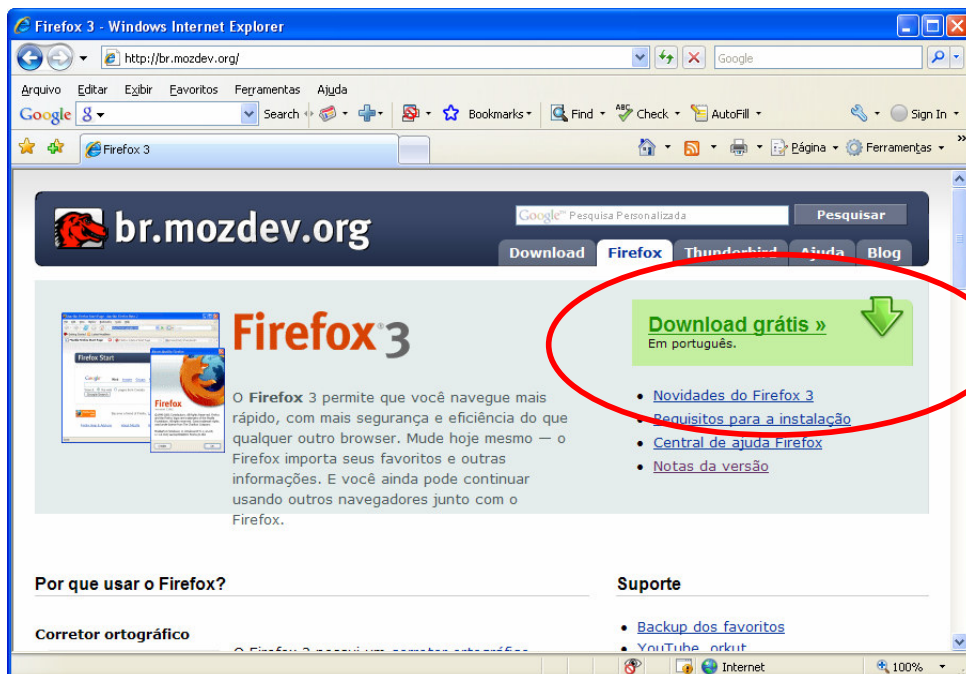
Firefox 3 - Windows Internet Explorer

http://br.mozdev.org/

Google

Arquivo Editar Exibir Favoritos Ferramentas Ajuda

Google Search Bookmarks Find Check AutoFill Sign In

Firefox 3

Página Ferramentas

br.mozdev.org

Google™ Pesquisa Personalizada Pesquisar

Download Firefox Thunderbird Ajuda Blog

Firefox 3

O **Firefox** 3 permite que você navegue mais rápido, com mais segurança e eficiência do que qualquer outro browser. Mude hoje mesmo — o Firefox importa seus favoritos e outras informações. E você ainda pode continuar usando outros navegadores junto com o Firefox.

Download grátis »
Em português.

- Novidades do Firefox 3
- Requisitos para a instalação
- Central de ajuda Firefox
- Notas da versão

Por que usar o Firefox?

Corretor ortográfico

O Firefox 3 possui um corretor ortográfico

Suporte

- Backup dos favoritos
- YouTube, orkut

Internet 100%